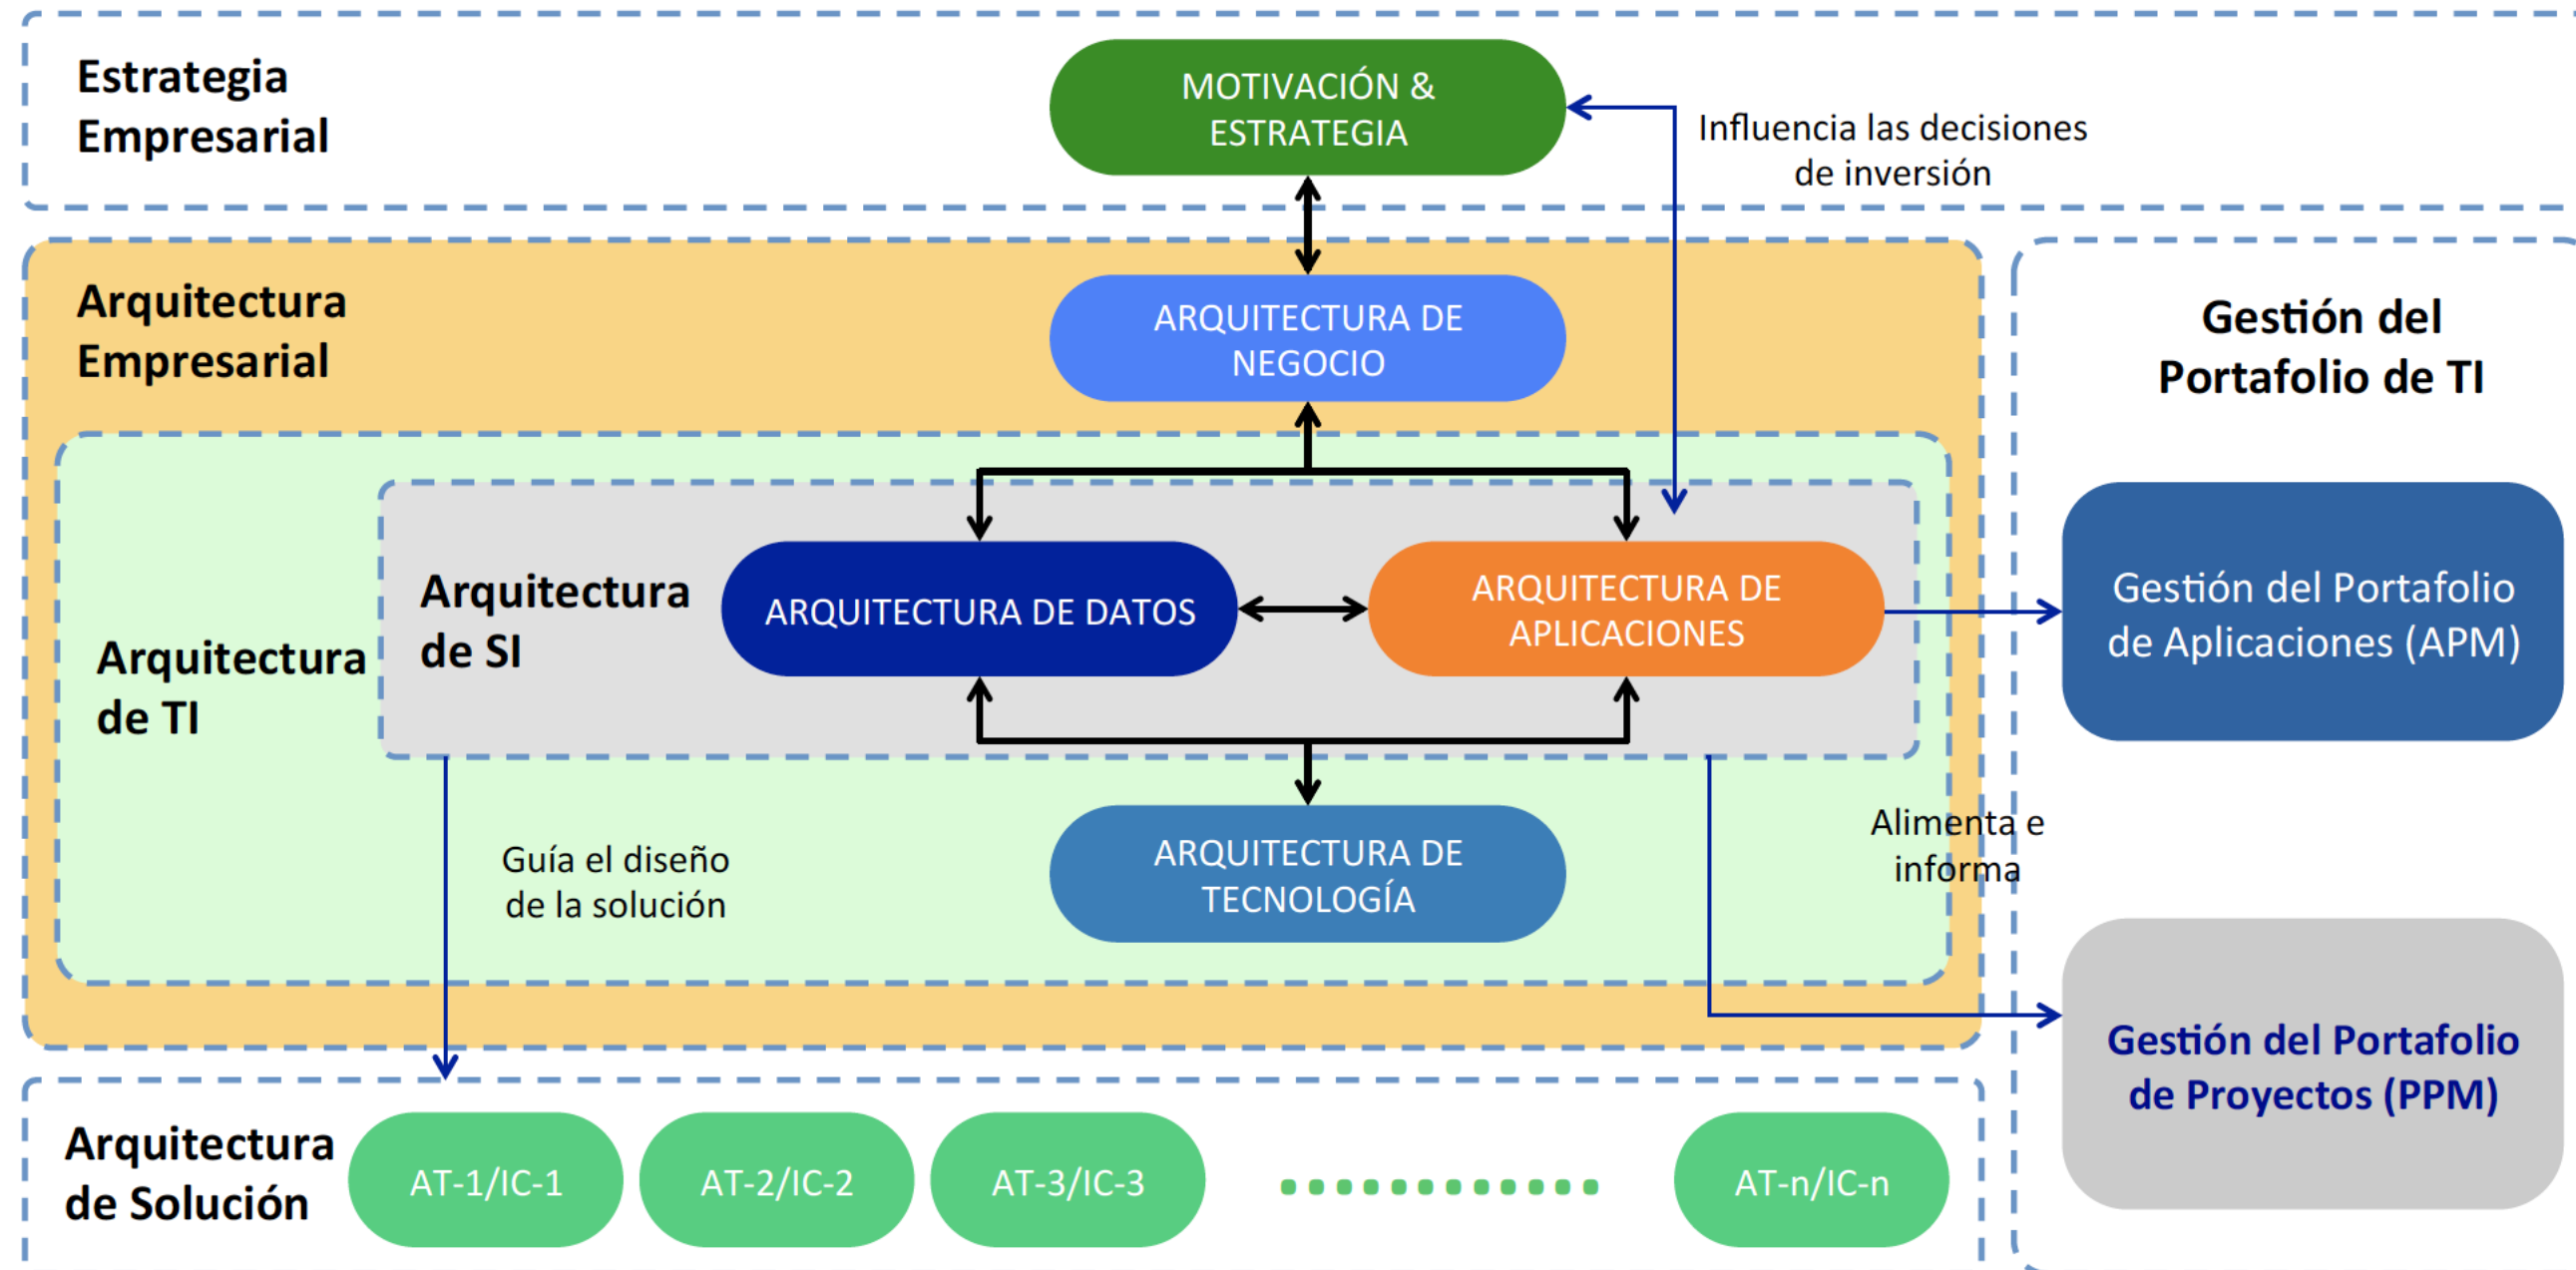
Estrategia Empresarial

MOTIVACIÓN & ESTRATEGIA

Influencia las decisiones de inversión

Arquitectura Empresarial

ARQUITECTURA DE NEGOCIO

Gestión del Portafolio de TI

Arquitectura de TI

Arquitectura de SI

ARQUITECTURA DE DATOS

ARQUITECTURA DE APLICACIONES

Gestión del Portafolio de Aplicaciones (APM)

Guía el diseño de la solución

ARQUITECTURA DE TECNOLOGÍA

Alimenta e informa

Gestión del Portafolio de Proyectos (PPM)

Arquitectura de Solución

AT-1/IC-1

AT-2/IC-2

AT-3/IC-3

AT-n/IC-n